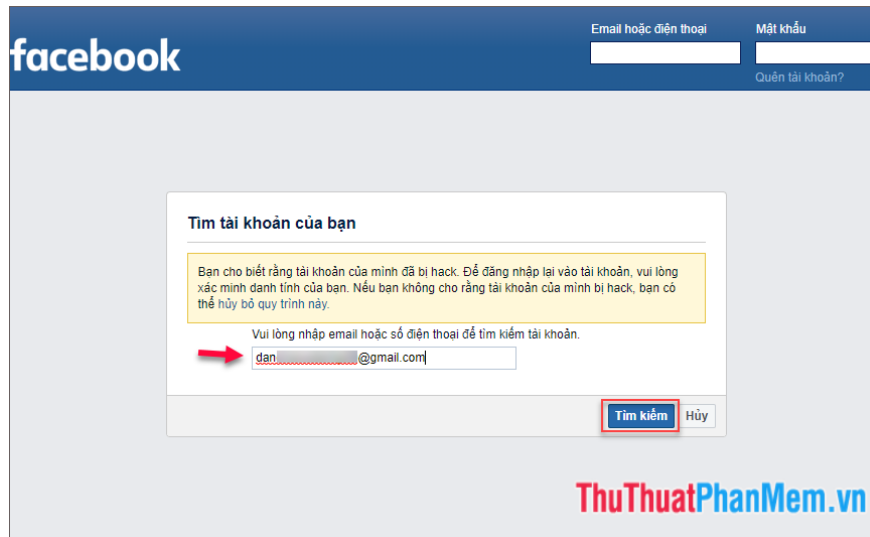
facebook

Email hoặc điện thoại

Mật khẩu

Quên tài khoản?

Tìm tài khoản của bạn

Bạn cho biết rằng tài khoản của mình đã bị hack. Để đăng nhập lại vào tài khoản, vui lòng xác minh danh tính của bạn. Nếu bạn không cho rằng tài khoản của mình bị hack, bạn có thể hủy bỏ quy trình này.

Vui lòng nhập email hoặc số điện thoại để tìm kiếm tài khoản.

dan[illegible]@gmail.com

Tìm kiếm

Hủy

ThuThuatPhanMem.vn